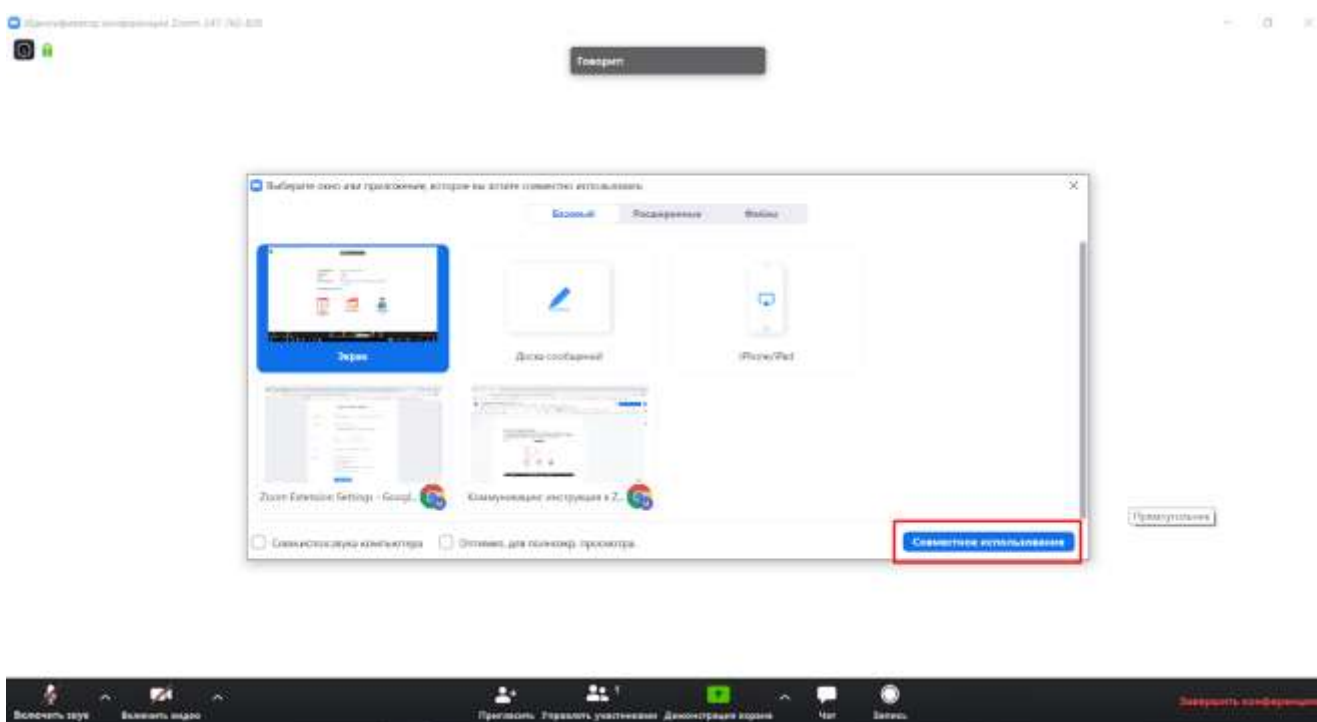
Идентификатор конференции Zoom: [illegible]

Говорит:

Выберите окно или приложение, которое вы хотите совместно использовать

Базовый | Расширенные | Файлы

Экран

Доска сообщений

iPhone/iPad

Zoom Extension Settings - Googl...

Коммуникация: инструкция к Z...

Совм.исп.звука компьютера

Оптимиз. для полноэкр. просмотра

Совместное использование

Приветственное

Включить звук

Включить видео

Пригласить

Управлять участниками

Демонстрация экрана

Чат

Запись

Завершить конференцию